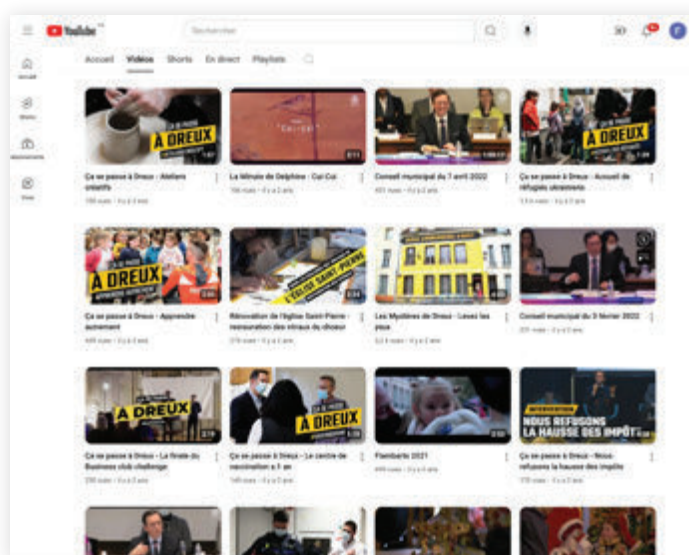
YouTube FR

Rechercher

Accueil Vidéos Shorts En direct Playlists

Accueil

Shorts

Abonnements

Vous

À DREUX

Ça se passe à Dreux - Ateliers créatifs

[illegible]

La Minute de Delphine - Cui-Cui

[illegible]

Conseil municipal du 7 avril 2022

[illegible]

À DREUX

Ça se passe à Dreux - Accueil de réfugiés ukrainiens

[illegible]

À DREUX

Ça se passe à Dreux - Apprendre autrement

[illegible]

L'ÉGLISE SAINT-PIERRE

Rénovation de l'église Saint-Pierre - restauration des vitraux du chœur

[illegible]

Les Mystères de Dreux - Levez les yeux

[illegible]

Conseil municipal du 3 février 2022

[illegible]

À DREUX

Ça se passe à Dreux - La finale du Business club challenge

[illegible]

À DREUX

Ça se passe à Dreux - Le centre de vaccination a 1 an

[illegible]

Flamberie 2021

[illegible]

NOUS REFUSONS LA HAUSSE DES IMPÔTS

Ça se passe à Dreux - Nous refusons la hausse des impôts

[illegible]